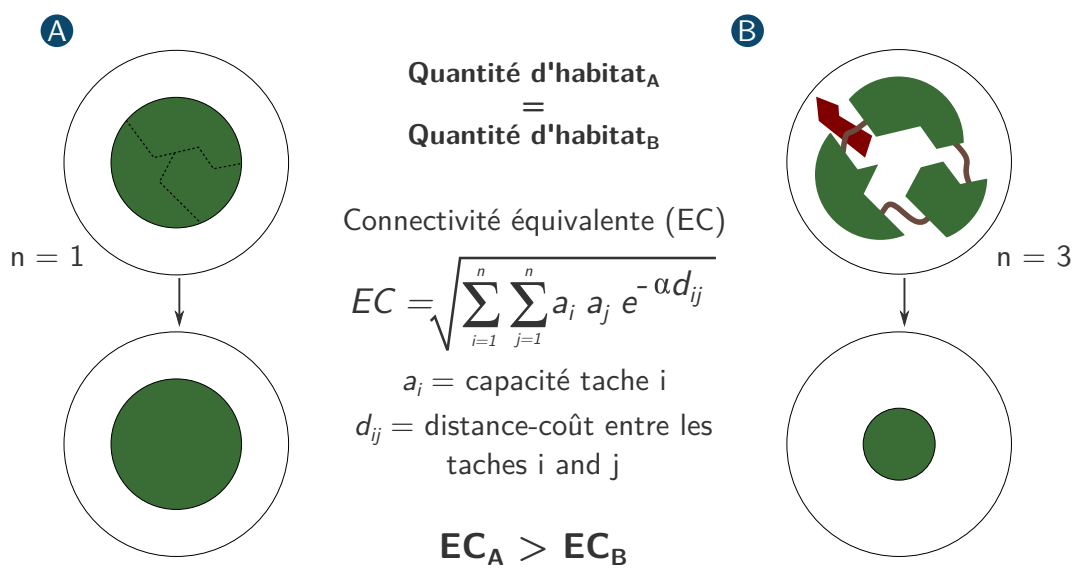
A

n = 1

Quantité d'habitat$_A$
=
Quantité d'habitat$_B$

Connectivité équivalente (EC)

$EC = \sqrt{\sum_{i=1}^{n} \sum_{j=1}^{n} a_i \; a_j \; e^{-\alpha d_{ij}}}$

$a_i$ = capacité tache i

$d_{ij}$ = distance-coût entre les taches i and j

$EC_A > EC_B$

B

n = 3